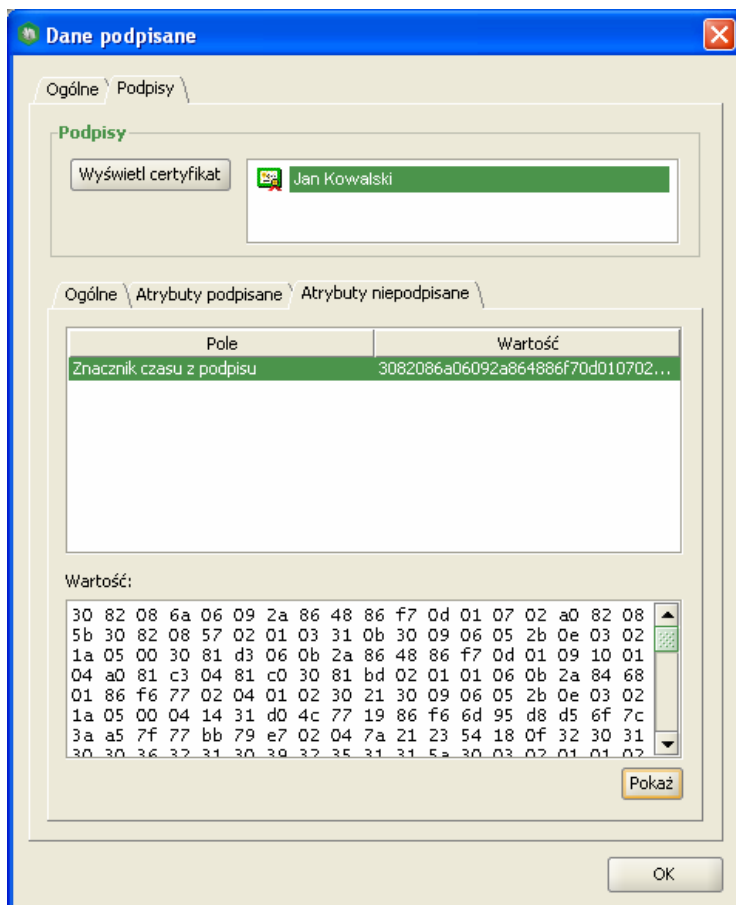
Dane podpisane

Ogólne | Podpisy

Podpisy

Wyświetl certyfikat

Jan Kowalski

Ogólne | Atrybuty podpisane | Atrybuty niepodpisane

| Pole | Wartość |
|---|---|
| Znacznik czasu z podpisu | 3082086a06092a864886f70d010702... |

Wartość:

30 82 08 6a 06 09 2a 86 48 86 f7 0d 01 07 02 a0 82 08
5b 30 82 08 57 02 01 03 31 0b 30 09 06 05 2b 0e 03 02
1a 05 00 30 81 d3 06 0b 2a 86 48 86 f7 0d 01 09 10 01
04 a0 81 c3 04 81 c0 30 81 bd 02 01 01 06 0b 2a 84 68
01 86 f6 77 02 04 01 02 30 21 30 09 06 05 2b 0e 03 02
1a 05 00 04 14 31 d0 4c 77 19 86 f6 6d 95 d8 d5 6f 7c
3a a5 7f 77 bb 79 e7 02 04 7a 21 23 54 18 0f 32 30 31
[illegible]

Pokaż

OK